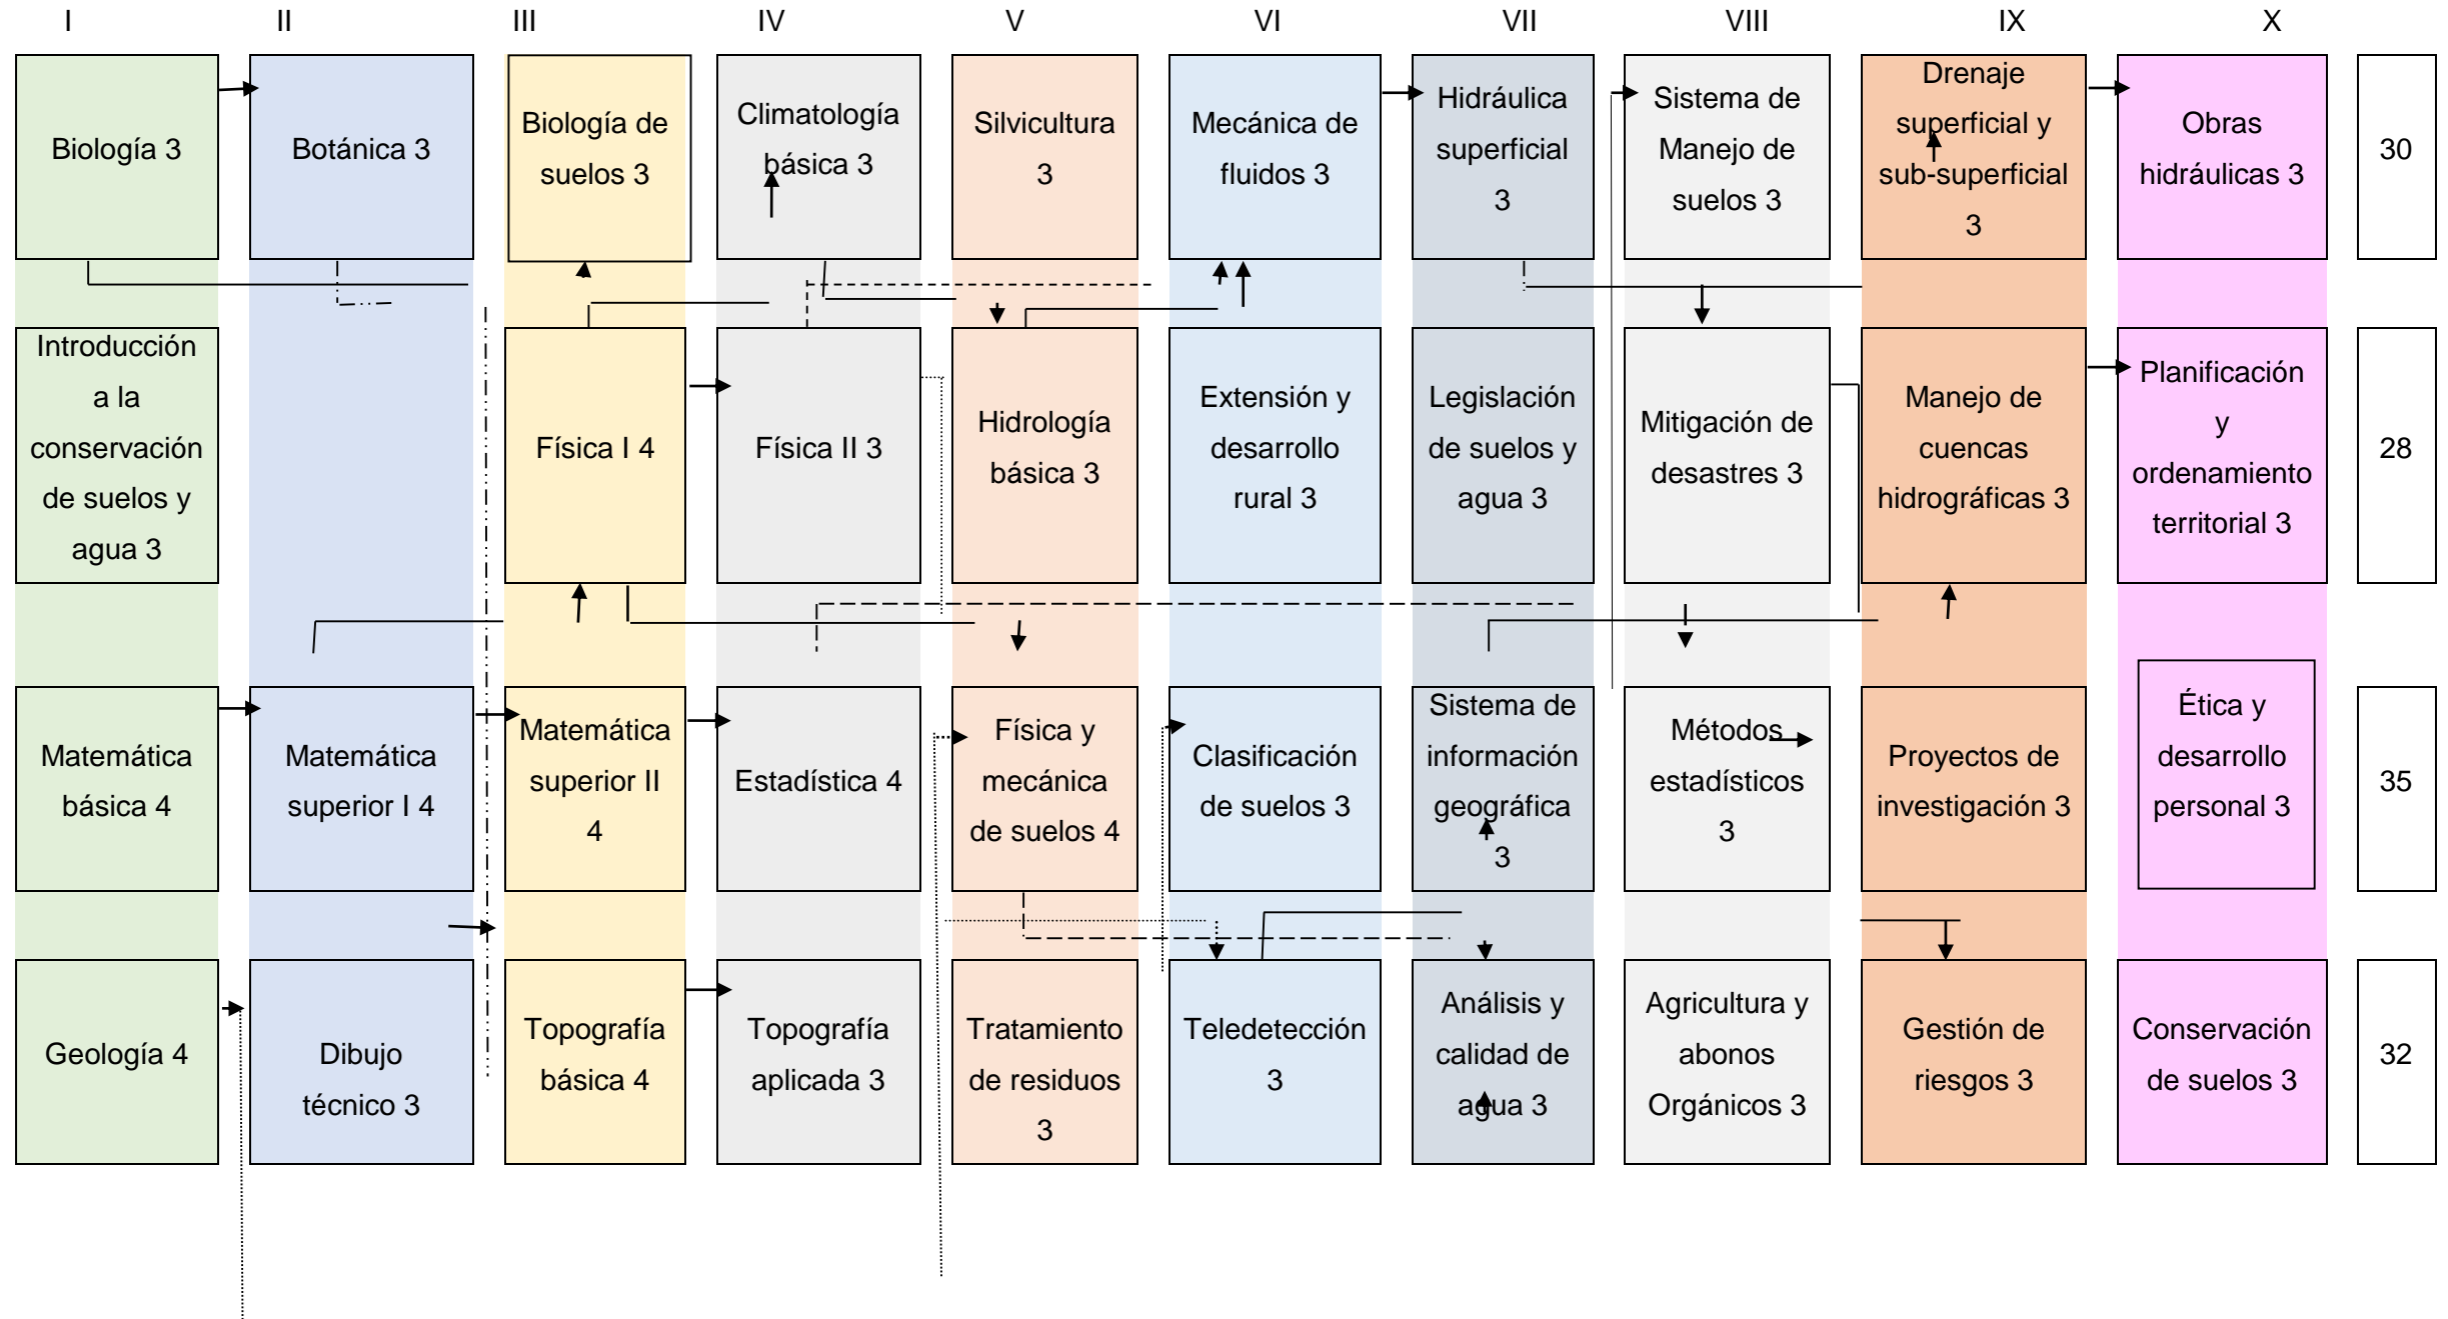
| I | II | III | IV | V | VI | VII | VIII | IX | X | |
|---|---|---|---|---|---|---|---|---|---|---|
| Biología 3 | Botánica 3 | Biología de suelos 3 | Climatología básica 3 | Silvicultura 3 | Mecánica de fluidos 3 | Hidráulica superficial 3 | Sistema de Manejo de suelos 3 | Drenaje superficial y sub-superficial 3 | Obras hidráulicas 3 | 30 |
| Introducción a la conservación de suelos y agua 3 | | Física I 4 | Física II 3 | Hidrología básica 3 | Extensión y desarrollo rural 3 | Legislación de suelos y agua 3 | Mitigación de desastres 3 | Manejo de cuencas hidrográficas 3 | Planificación y ordenamiento territorial 3 | 28 |
| Matemática básica 4 | Matemática superior I 4 | Matemática superior II 4 | Estadística 4 | Física y mecánica de suelos 4 | Clasificación de suelos 3 | Sistema de información geográfica 3 | Métodos estadísticos 3 | Proyectos de investigación 3 | Ética y desarrollo personal 3 | 35 |
| Geología 4 | Dibujo técnico 3 | Topografía básica 4 | Topografía aplicada 3 | Tratamiento de residuos 3 | Teledetección 3 | Análisis y calidad de agua 3 | Agricultura y abonos Orgánicos 3 | Gestión de riesgos 3 | Conservación de suelos 3 | 32 |